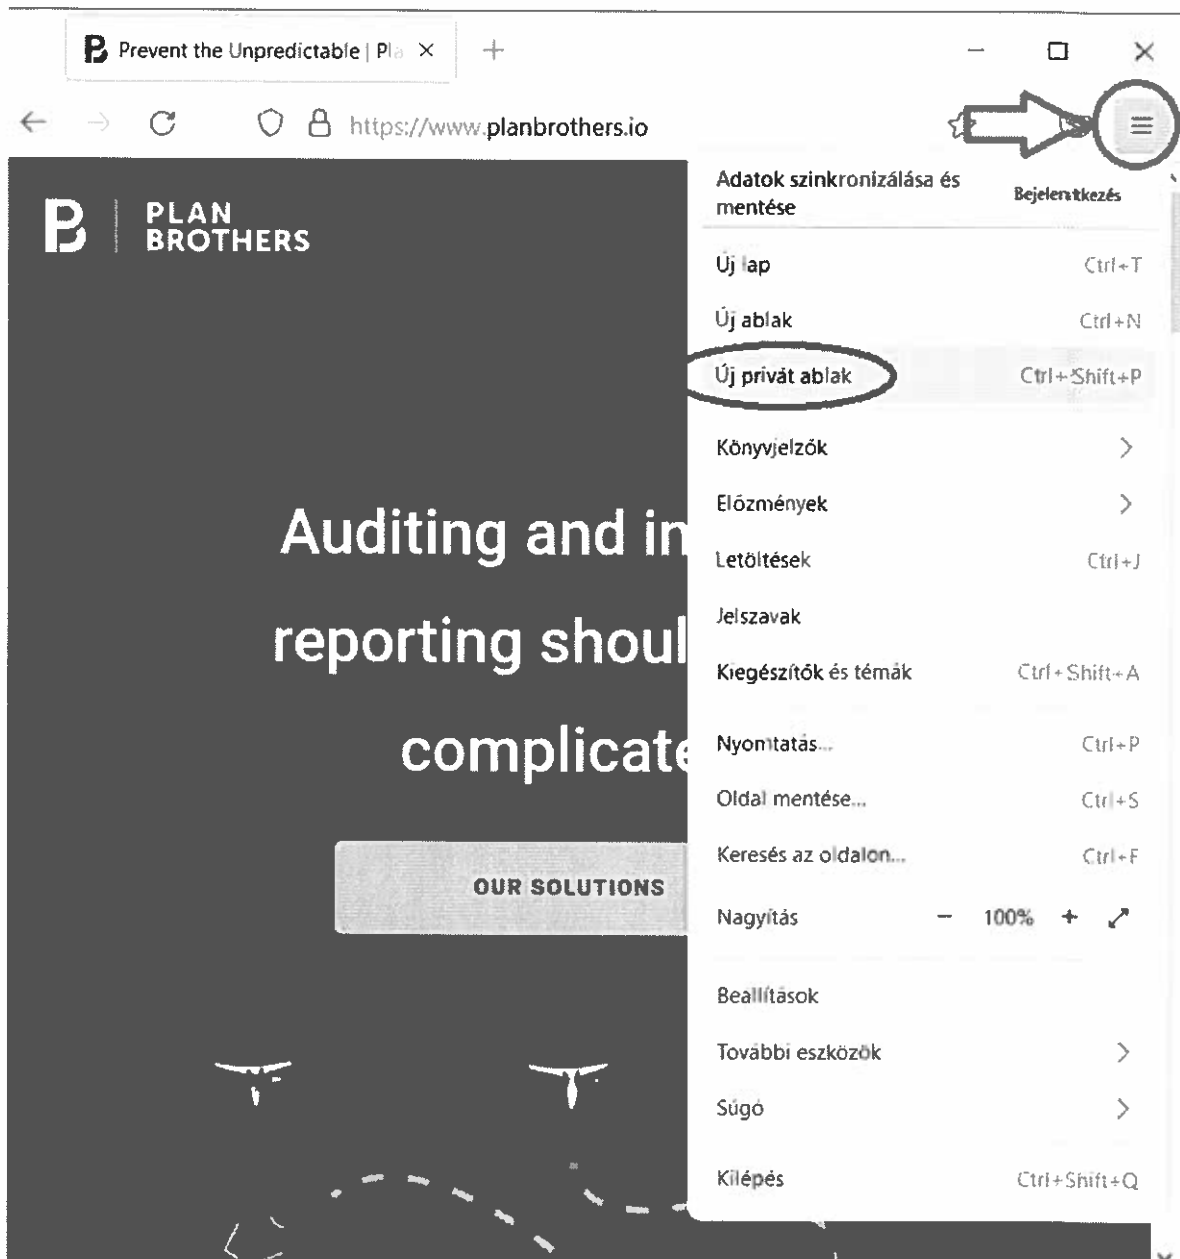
Prevent the Unpredictable | Pla ×

https://www.planbrothers.io

PLAN BROTHERS

Auditing and in

reporting shoul

complicate

OUR SOLUTIONS

Adatok szinkronizálása és mentése

Bejelentkezés

Új lap Ctrl+T

Új ablak Ctrl+N

Új privát ablak Ctrl+Shift+P

Könyvjelzők

Előzmények

Letöltések Ctrl+J

Jelszavak

Kiegészítők és témák Ctrl+Shift+A

Nyomtatás... Ctrl+P

Oldal mentése... Ctrl+S

Keresés az oldalon... Ctrl+F

Nagyítás − 100% +

Beállítások

További eszközök

Súgó

Kilépés Ctrl+Shift+Q